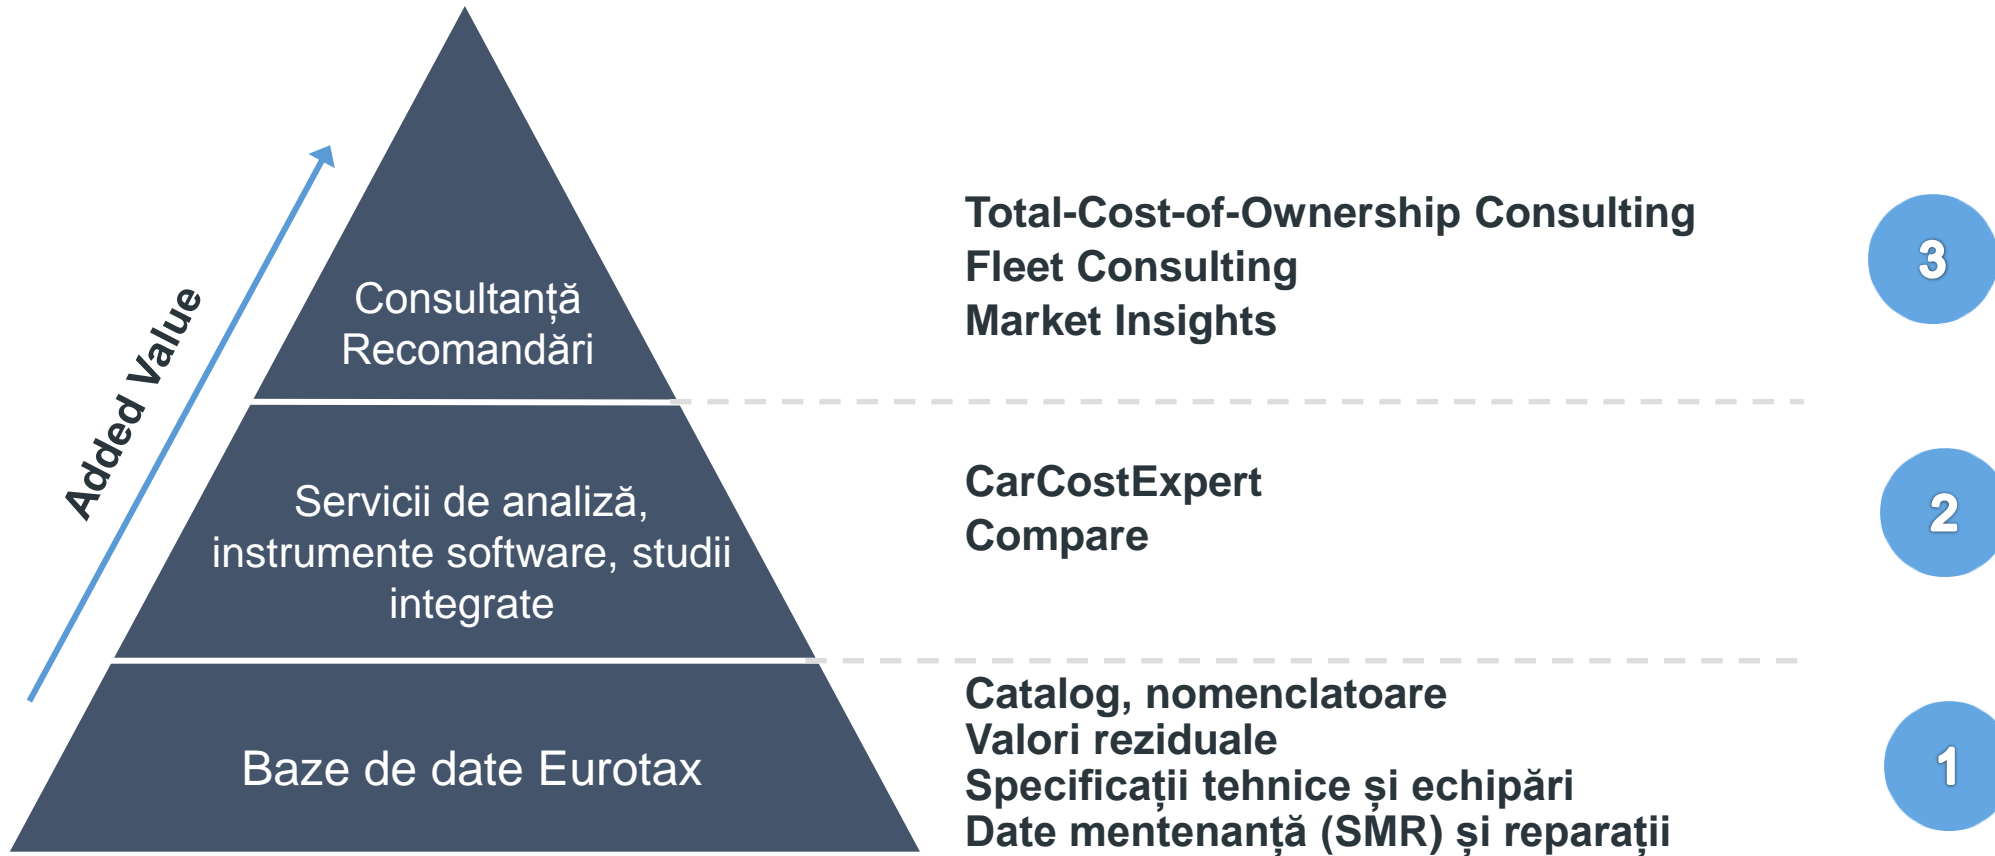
Added Value

Consultanță
Recomandări

Servicii de analiză, instrumente software, studii integrate

Baze de date Eurotax

Total-Cost-of-Ownership Consulting
Fleet Consulting
Market Insights

3

CarCostExpert
Compare

2

Catalog, nomenclatoare
Valori reziduale
Specificații tehnice și echipări
Date mentenanță (SMR) și reparații

1